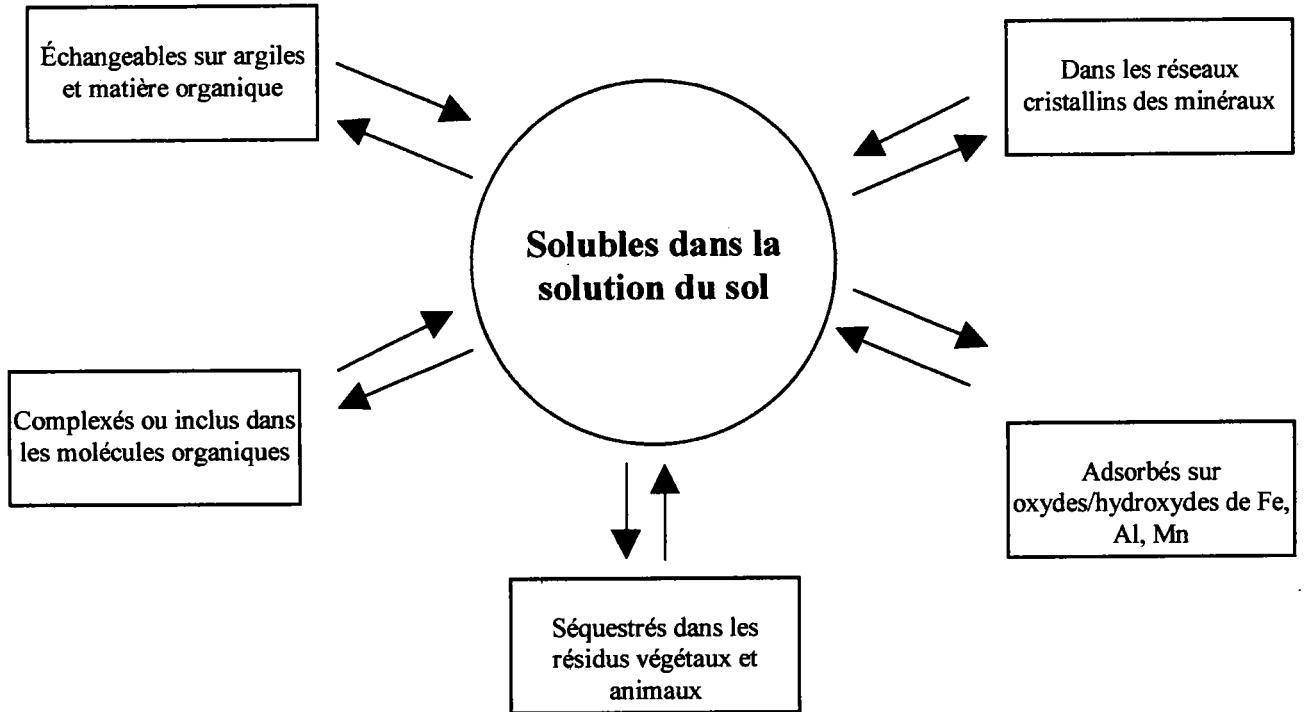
Échangeables sur argiles et matière organique

Dans les réseaux cristallins des minéraux

**Solubles dans la solution du sol**

Complexés ou inclus dans les molécules organiques

Adsorbés sur oxydes/hydroxydes de Fe, Al, Mn

Séquestrés dans les résidus végétaux et animaux